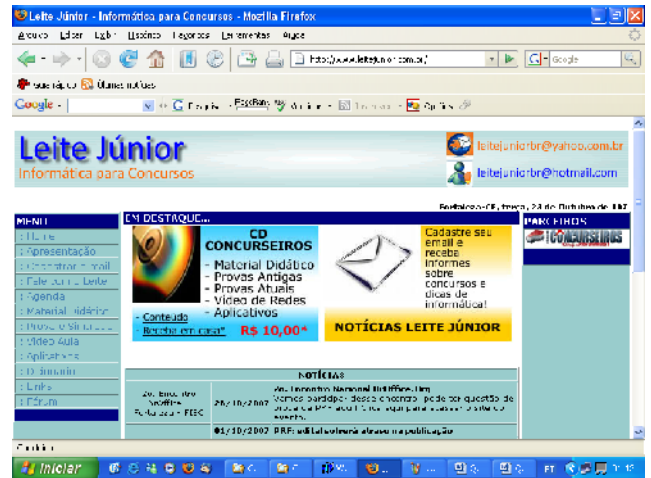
Leite Júnior - Informática para Concursos - Mozilla Firefox

Arquivo Editar Exibir Histórico Favoritos Ferramentas Ajuda

http://www.leitejunior.com.br/

Google

Google

Leite Júnior
Informática para Concursos

leitejuniorbr@yahoo.com.br
leitejuniorbr@hotmail.com

Fortaleza-CE, terça, 23 de Outubro de 2007

MENU
: Home
: Apresentação
: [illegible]
: Fale com o Leite
: Agenda
: Material Didático
: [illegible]
: Vídeo Aula
: Aplicativos
: Dicionário
: Links
: Fórum

EM DESTAQUE...

CD CONCURSEIROS
- Material Didático
- Provas Antigas
- Provas Atuais
- Vídeo de Redes
- Aplicativos

- Conteúdo
- Receba em casa*
R$ 10,00*

Cadastre seu email e receba informes sobre concursos e dicas de informática!

NOTÍCIAS LEITE JÚNIOR

PARCEIROS
CONCURSEIROS

NOTÍCIAS
20. Encontro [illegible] Fortaleza - FIEC | 29/10/2007 | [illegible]
01/10/2007 PRF: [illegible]

Concluído

Iniciar